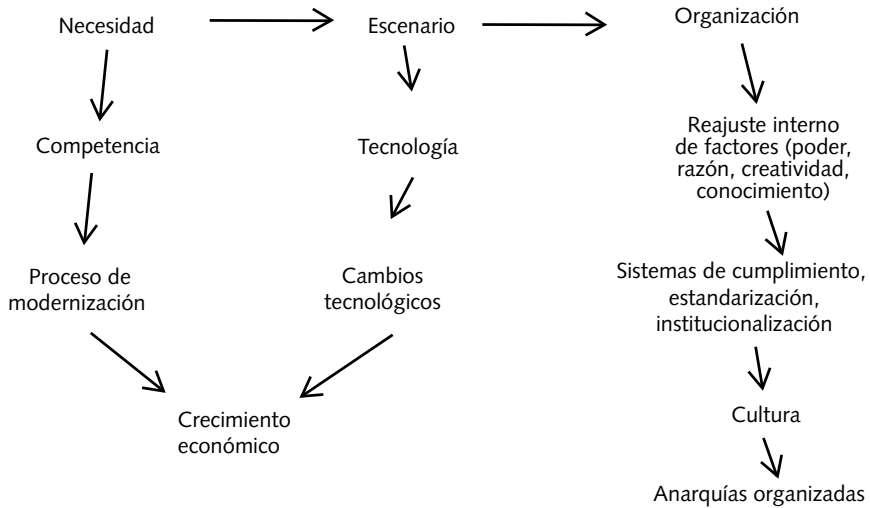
Necesidad

Escenario

Organización

Competencia

Tecnología

Reajuste interno de factores (poder, razón, creatividad, conocimiento)

Proceso de modernización

Cambios tecnológicos

Sistemas de cumplimiento, estandarización, institucionalización

Crecimiento económico

Cultura

Anarquías organizadas